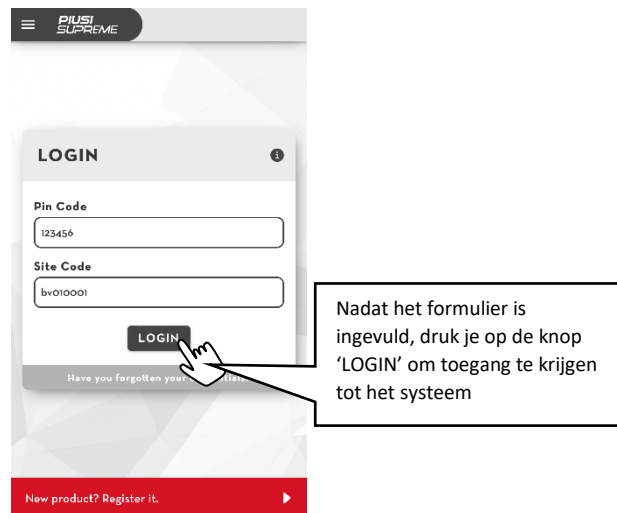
PIUSI SUPREME

LOGIN

Pin Code

123456

Site Code

bv010001

LOGIN

Have you forgotten your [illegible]tials?

Nadat het formulier is ingevuld, druk je op de knop 'LOGIN' om toegang te krijgen tot het systeem

New product? Register it.